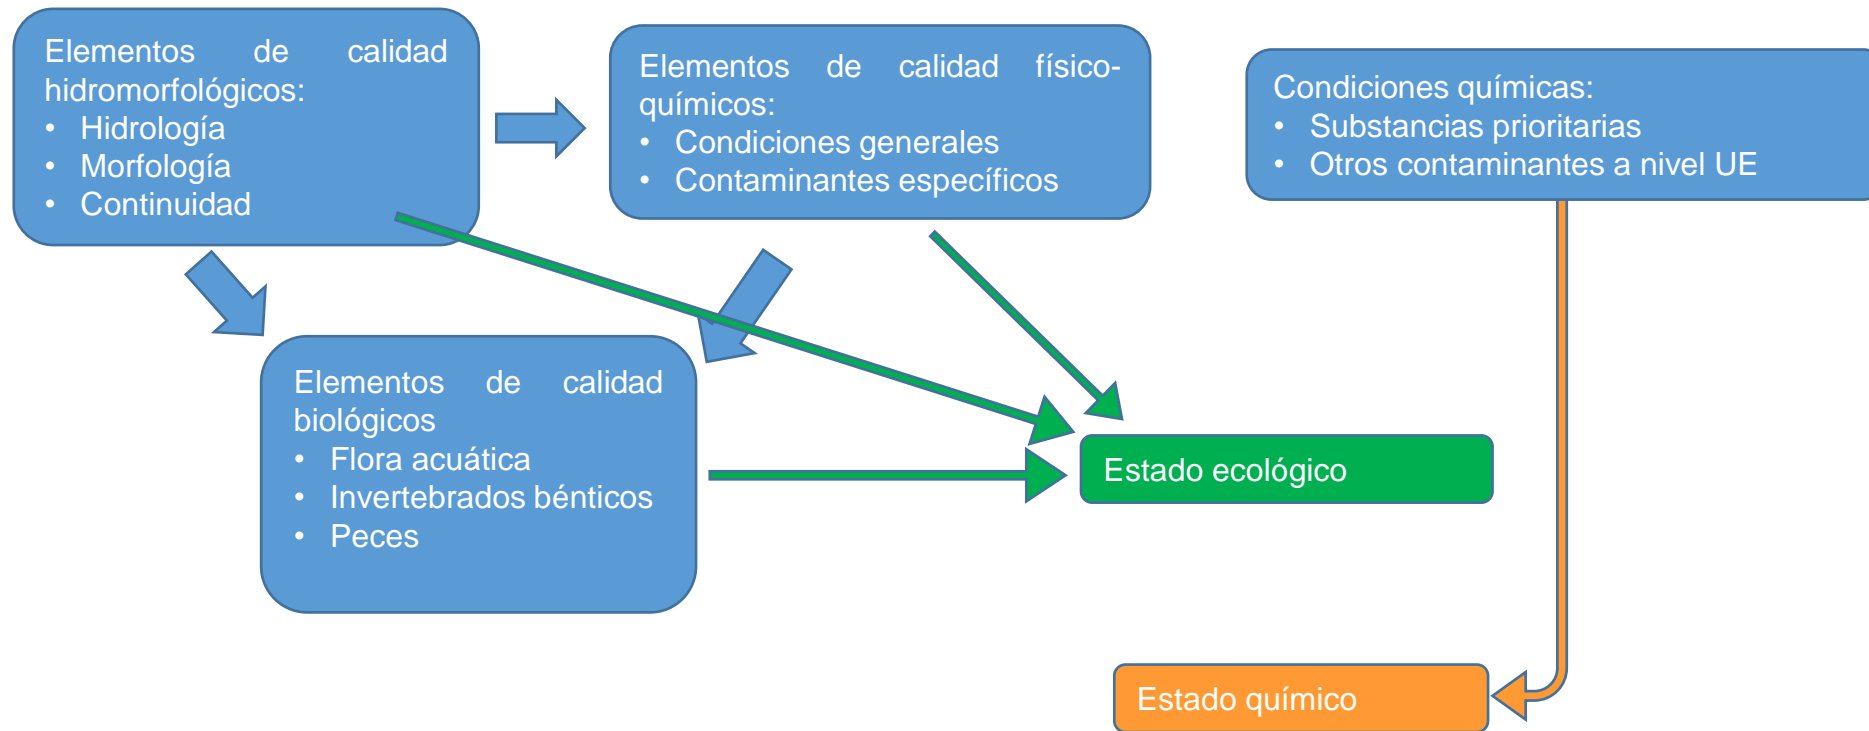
Elementos de calidad hidromorfológicos:
- Hidrología
- Morfología
- Continuidad

Elementos de calidad físico-químicos:
- Condiciones generales
- Contaminantes específicos

Condiciones químicas:
- Substancias prioritarias
- Otros contaminantes a nivel UE

Elementos de calidad biológicos
- Flora acuática
- Invertebrados bénticos
- Peces

Estado ecológico

Estado químico